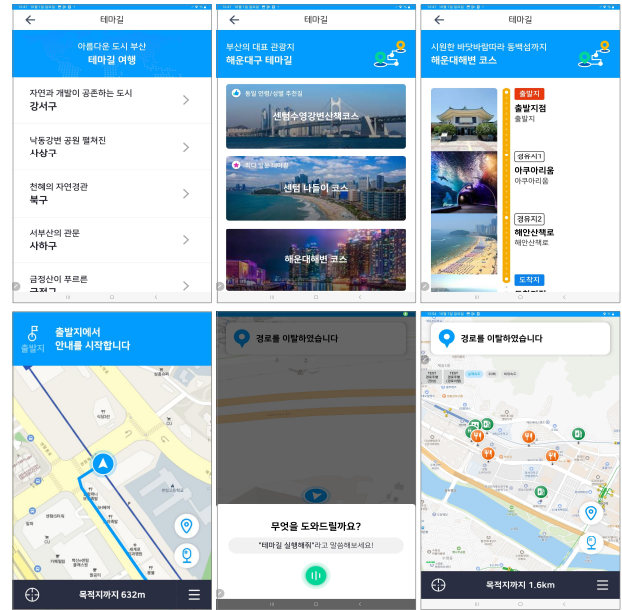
테마길

아름다운 도시 부산
테마길 여행

자연과 개발이 공존하는 도시
강서구

낙동강변 공원 펼쳐진
사상구

천혜의 자연경관
북구

서부산의 관문
사하구

금정산이 푸르른
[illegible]

테마길

부산의 대표 관광지
해운대구 테마길

센텀수영강변산책코스

센텀 나들이 코스

해운대해변 코스

테마길

시원한 바닷바람따라 동백섬까지
해운대해변 코스

출발지
출발지점
출발지

경유지1
아쿠아리움
아쿠아리움

경유지2
해안산책로
해안산책로

도착지

출발지
출발지에서
안내를 시작합니다

목적지까지 632m

경로를 이탈하였습니다

무엇을 도와드릴까요?
"테마길 실행해줘"라고 말씀해보세요!

경로를 이탈하였습니다

목적지까지 1.6km